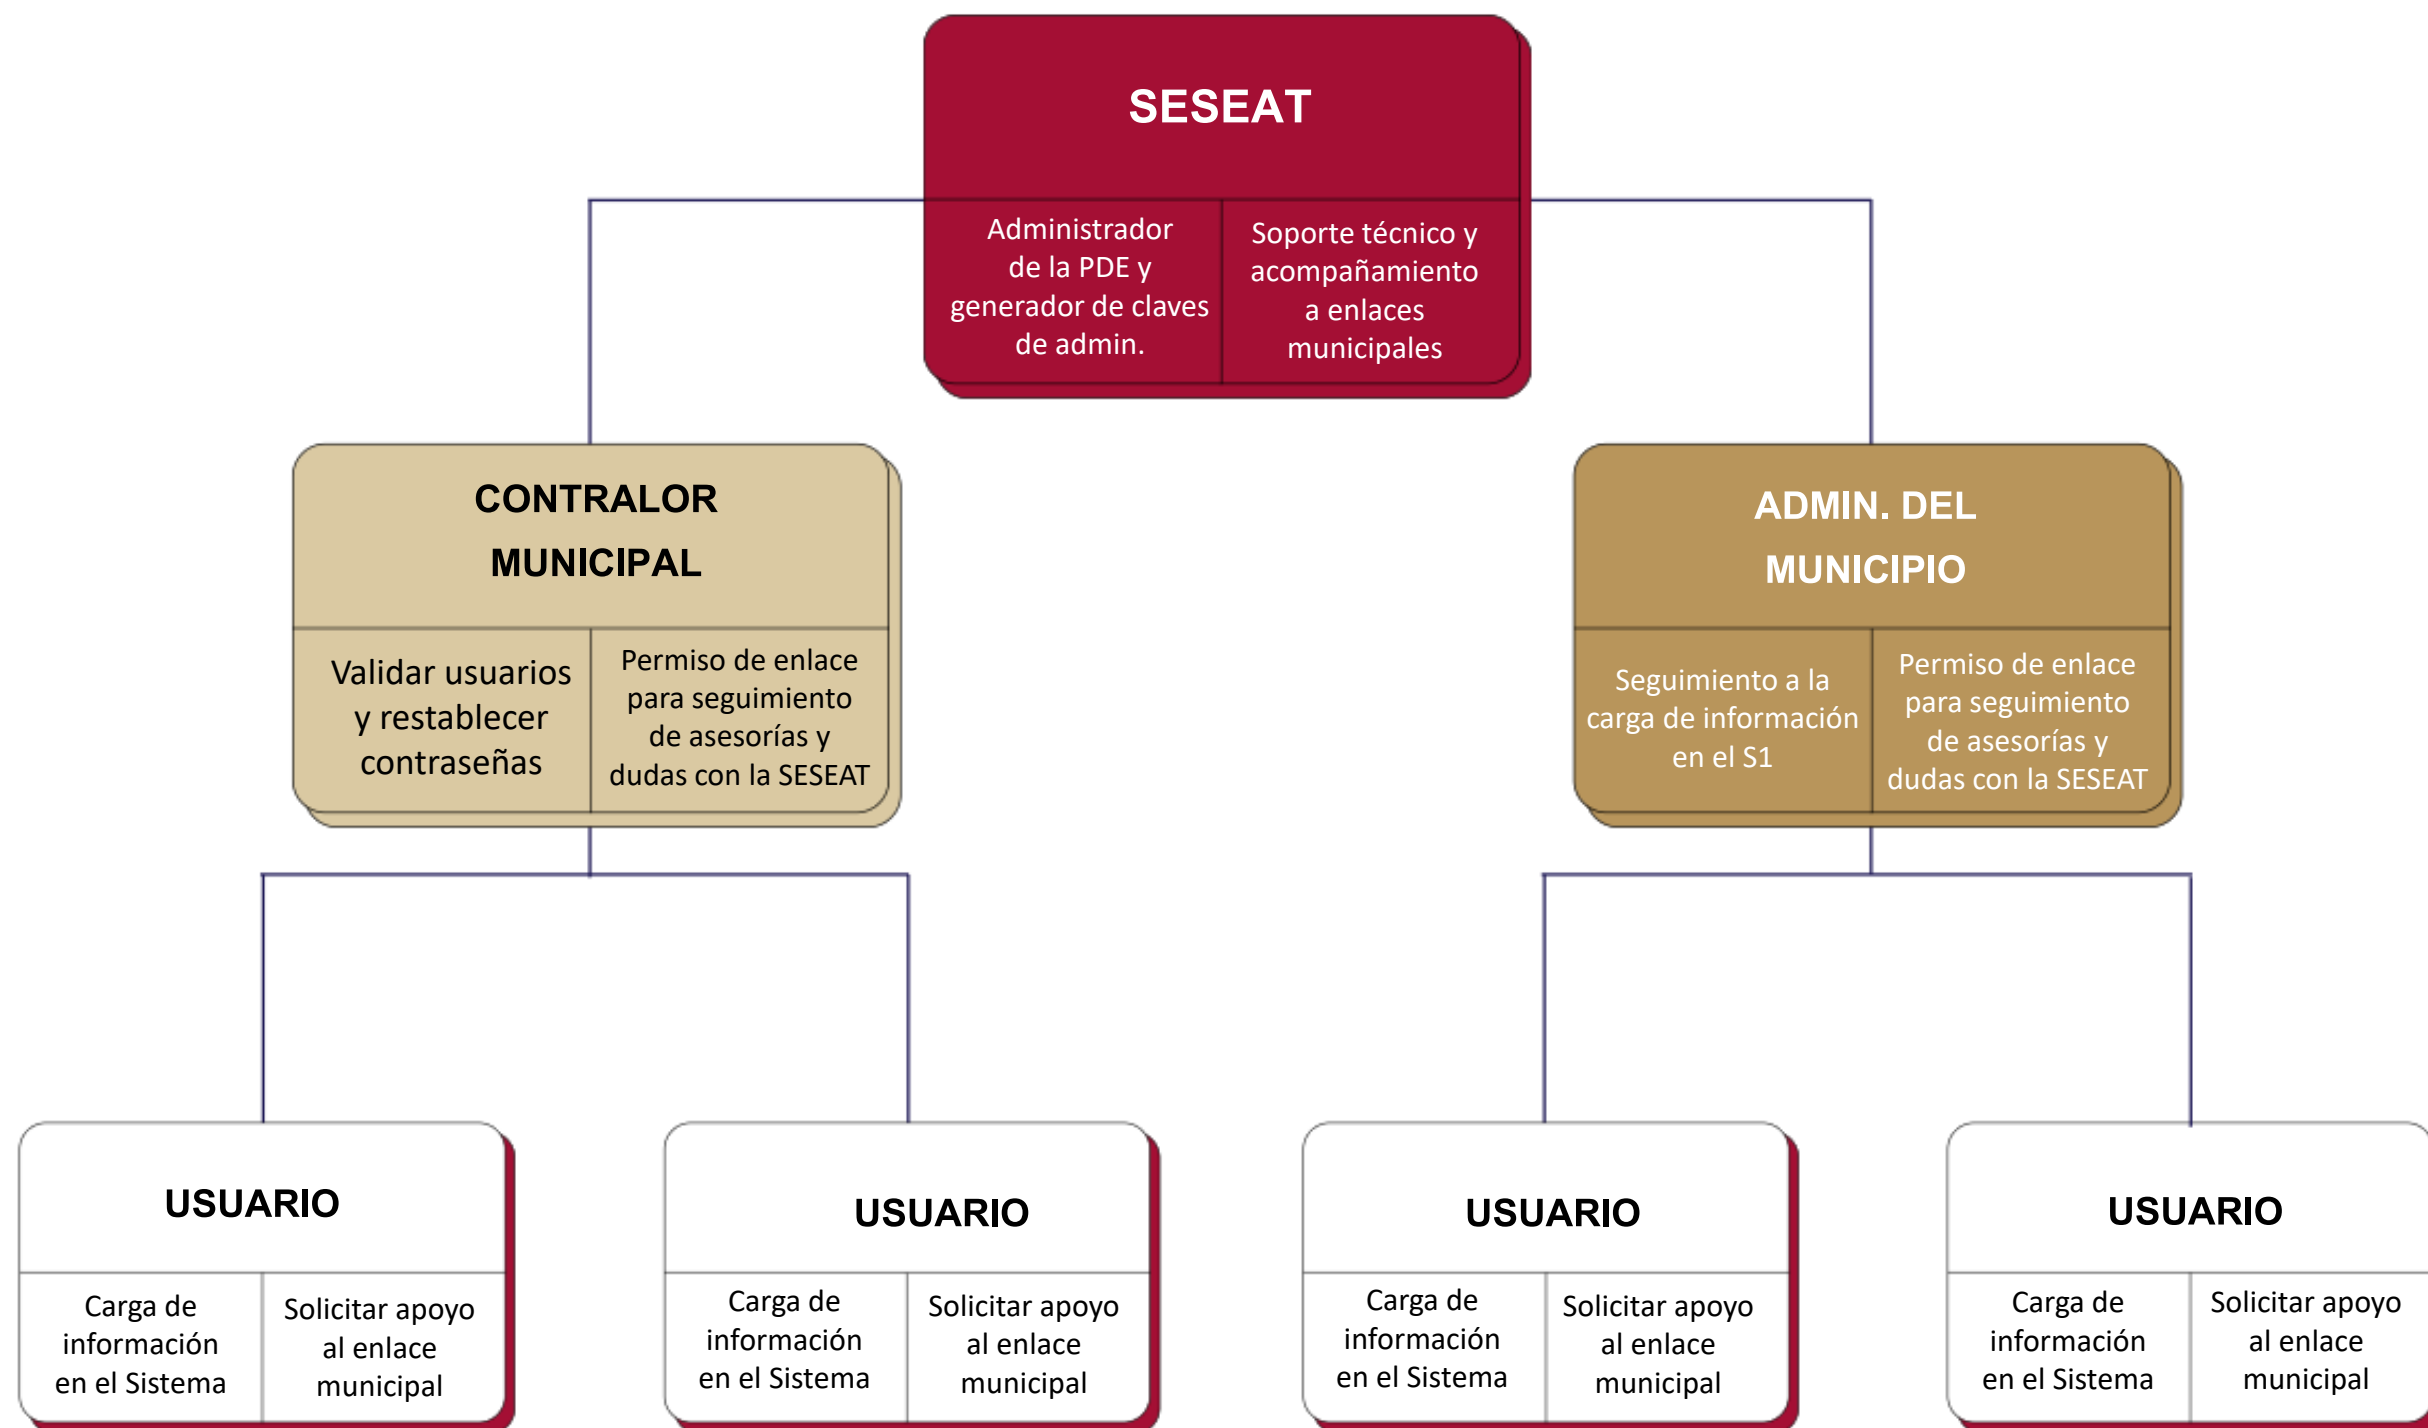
SESEAT

Administrador de la PDE y generador de claves de admin.

Soporte técnico y acompañamiento a enlaces municipales

CONTRALOR MUNICIPAL

Validar usuarios y restablecer contraseñas

Permiso de enlace para seguimiento de asesorías y dudas con la SESEAT

ADMIN. DEL MUNICIPIO

Seguimiento a la carga de información en el S1

Permiso de enlace para seguimiento de asesorías y dudas con la SESEAT

USUARIO

Carga de información en el Sistema

Solicitar apoyo al enlace municipal

USUARIO

Carga de información en el Sistema

Solicitar apoyo al enlace municipal

USUARIO

Carga de información en el Sistema

Solicitar apoyo al enlace municipal

USUARIO

Carga de información en el Sistema

Solicitar apoyo al enlace municipal